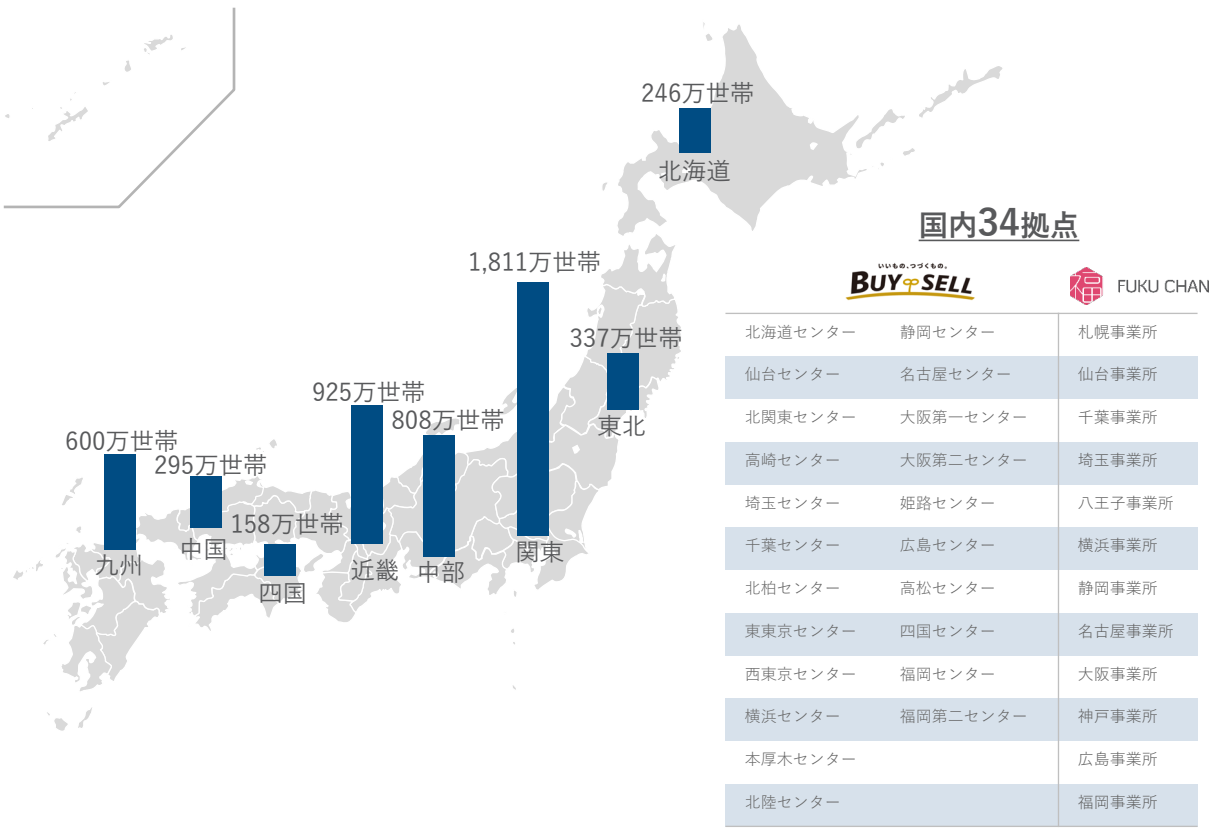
246万世帯
北海道

1,811万世帯
関東

337万世帯
東北

925万世帯
近畿

808万世帯
中部

600万世帯
九州

295万世帯
中国

158万世帯
四国

国内34拠点

いいもの、つづくもの。
BUY SELL

FUKU CHAN

| BUY SELL | | FUKU CHAN |
|---|---|---|
| 北海道センター | 静岡センター | 札幌事業所 |
| 仙台センター | 名古屋センター | 仙台事業所 |
| 北関東センター | 大阪第一センター | 千葉事業所 |
| 高崎センター | 大阪第二センター | 埼玉事業所 |
| 埼玉センター | 姫路センター | 八王子事業所 |
| 千葉センター | 広島センター | 横浜事業所 |
| 北柏センター | 高松センター | 静岡事業所 |
| 東東京センター | 四国センター | 名古屋事業所 |
| 西東京センター | 福岡センター | 大阪事業所 |
| 横浜センター | 福岡第二センター | 神戸事業所 |
| 本厚木センター | | 広島事業所 |
| 北陸センター | | 福岡事業所 |